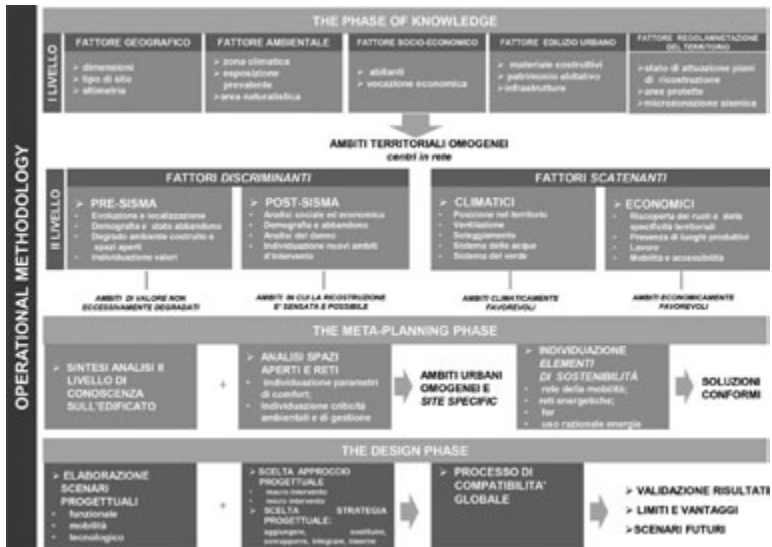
OPERATIONAL METHODOLOGY

THE PHASE OF KNOWLEDGE

I LIVELLO

FATTORE GEOGRAFICO
- dimensioni
- tipo di sito
- altimetria

FATTORE AMBIENTALE
- zona climatica
- esposizione prevalente
- area naturalistica

FATTORE SOCIO-ECONOMICO
- abitanti
- vocazione economica

FATTORE EDILIZIO URBANO
- materiali costruttivi
- patrimonio abitativo
- infrastrutture

FATTORE REGOLAMENTAZIONE DEL TERRITORIO
- stato di attuazione piani di ricostruzione
- aree protette
- microzonazione sismica

AMBITI TERRITORIALI OMOGENEI
centri in rete

II LIVELLO

FATTORI DISCRIMINANTI

PRE-SISMA
- Evoluzione e localizzazione
- Demografia e stato abbandono
- Degrado ambiente costruito e spazi aperti
- Individuazione valori

POST-SISMA
- Analisi sociale ed economica
- Demografia e abbandono
- Analisi del danno
- Individuazione nuovi ambiti d'intervento

FATTORI SCATENANTI

CLIMATICI
- Posizione nel territorio
- Ventilazione
- Soleggiamento
- Sistema delle acque
- Sistema del verde

ECONOMICI
- Riscoperta dei ruoli e delle specificità territoriali
- Presenza di luoghi produttivi
- Lavoro
- Mobilità e accessibilità

AMBITI DI VALORE NON ECCESSIVAMENTE DEGRADATI

AMBITI IN CUI LA RICOSTRUZIONE E' SENSATA E POSSIBILE

AMBITI CLIMATICAMENTE FAVOREVOLI

AMBITI ECONOMICAMENTE FAVOREVOLI

THE META-PLANNING PHASE

SINTESI ANALISI II LIVELLO DI CONOSCENZA SULL'EDIFICATO

+

ANALISI SPAZI APERTI E RETI
- Individuazione parametri di confort;
- Individuazione criticità ambientali e di gestione

AMBITI URBANI OMOGENEI E SITE SPECIFIC

INDIVIDUAZIONE ELEMENTI DI SOSTENIBILITÀ
- rete della mobilità;
- reti energetiche;
- fer
- uso razionale energia

SOLUZIONI CONFORMI

THE DESIGN PHASE

ELABORAZIONE SCENARI PROGETTUALI
- funzionale
- mobilità
- tecnologico

+

SCELTA APPROCCIO PROGETTUALE
- macro intervento
- micro intervento
SCELTA STRATEGIA PROGETTUALE:
aggiungere, sostituire, sovrapporre, integrare, inserire

PROCESSO DI COMPATIBILITA' GLOBALE

VALIDAZIONE RISULTATI
LIMITI E VANTAGGI
SCENARI FUTURI